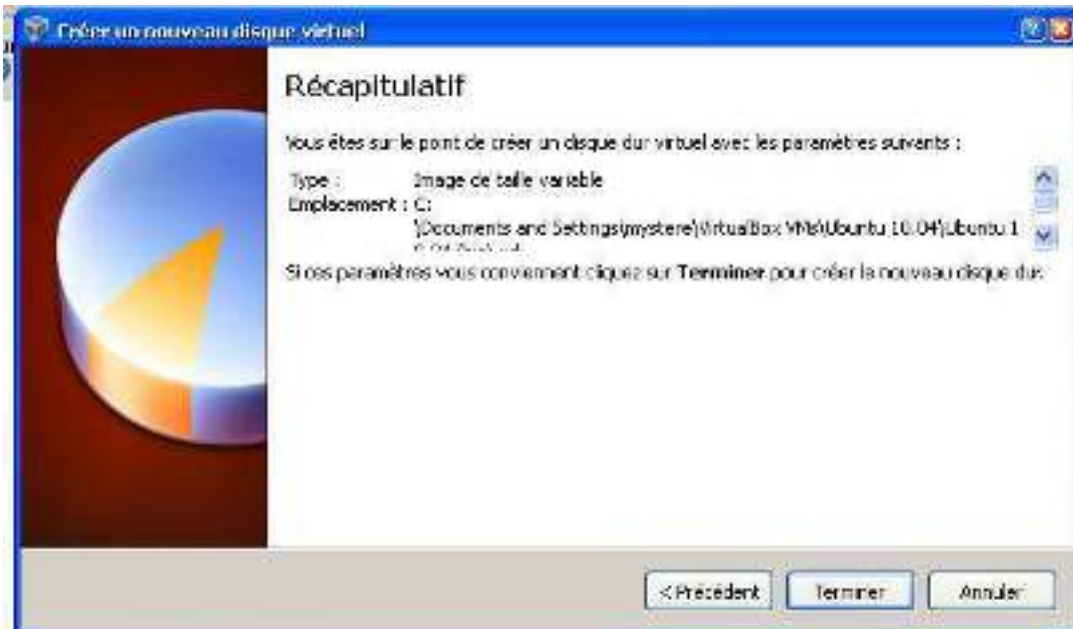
Créer un nouveau disque virtuel

Récapitulatif

Vous êtes sur le point de créer un disque dur virtuel avec les paramètres suivants :

Type : Image de taille variable
Emplacement : C:\Documents and Settings\mystere\VirtualBox VMs\Ubuntu 10.04\Ubuntu 1
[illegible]

Si ces paramètres vous conviennent cliquez sur Terminer pour créer le nouveau disque dur.

< Précédent
Terminer
Annuler